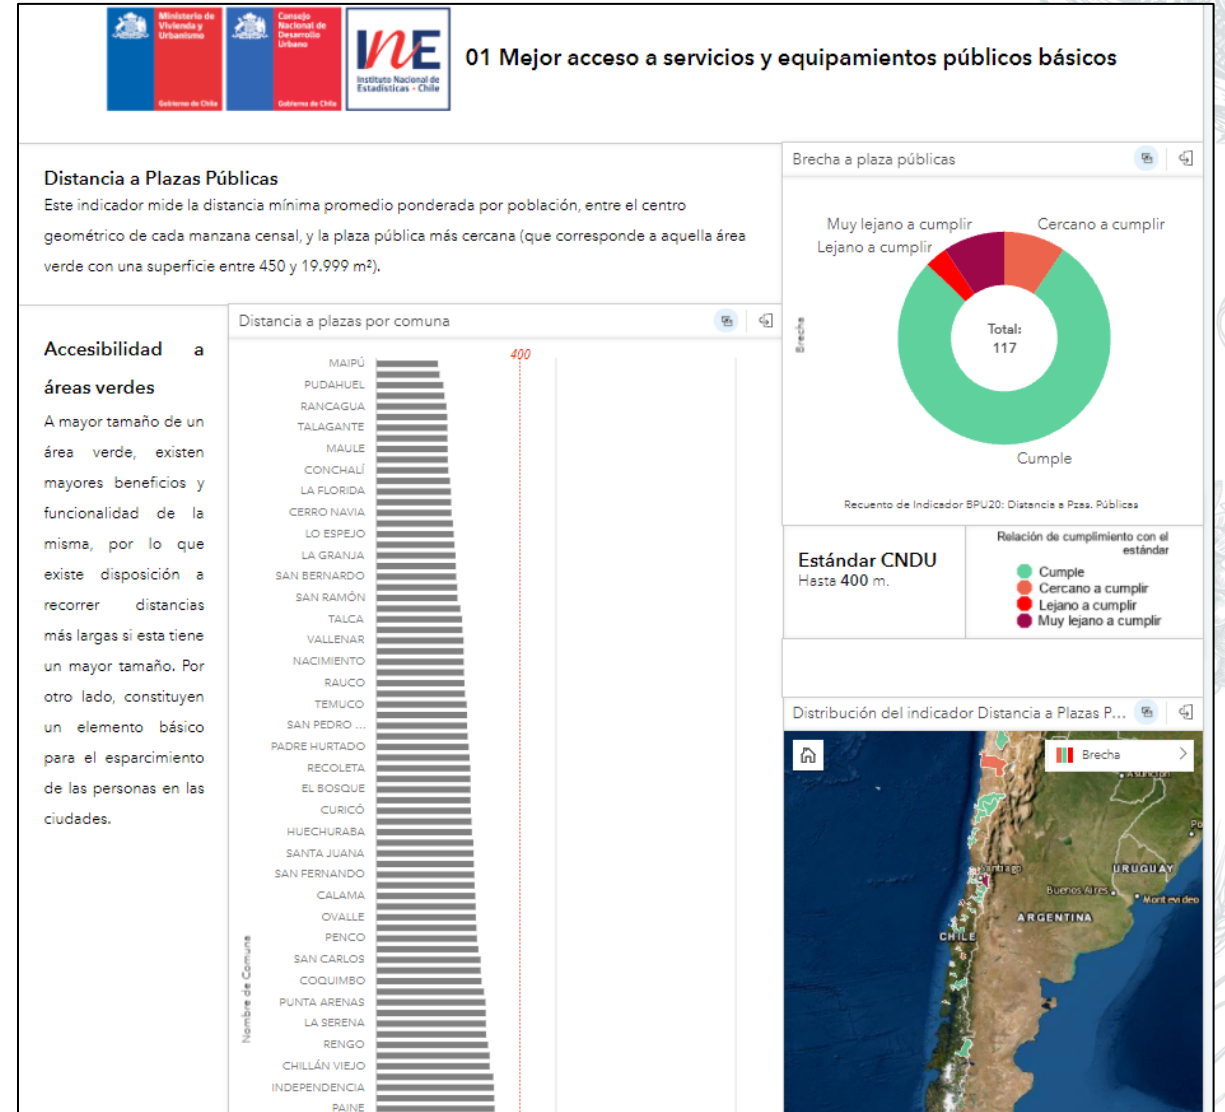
Ministerio de Vivienda y Urbanismo
Gobierno de Chile

Consejo Nacional de Desarrollo Urbano
Gobierno de Chile

INE
Instituto Nacional de Estadísticas · Chile

01 Mejor acceso a servicios y equipamientos públicos básicos

Distancia a Plazas Públicas
Este indicador mide la distancia mínima promedio ponderada por población, entre el centro geométrico de cada manzana censal, y la plaza pública más cercana (que corresponde a aquella área verde con una superficie entre 450 y 19.999 m²).

Accesibilidad a áreas verdes
A mayor tamaño de un área verde, existen mayores beneficios y funcionalidad de la misma, por lo que existe disposición a recorrer distancias más largas si esta tiene un mayor tamaño. Por otro lado, constituyen un elemento básico para el esparcimiento de las personas en las ciudades.

Distancia a plazas por comuna

400

MAIPÚ
PUDAHUEL
RANCAGUA
TALAGANTE
MAULE
CONCHALÍ
LA FLORIDA
CERRO NAVIA
LO ESPEJO
LA GRANJA
SAN BERNARDO
SAN RAMÓN
TALCA
VALLENAR
NACIMIENTO
RAUCO
TEMUCO
SAN PEDRO ...
PADRE HURTADO
RECOLETA
EL BOSQUE
CURICÓ
HUECHURABA
SANTA JUANA
SAN FERNANDO
CALAMA
OVALLE
PENCO
SAN CARLOS
COQUIMBO
PUNTA ARENAS
LA SERENA
RENGO
CHILLÁN VIEJO
INDEPENDENCIA
PAINE

Nombre de Comuna

Brecha a plaza públicas

Muy lejano a cumplir
Lejano a cumplir
Cercano a cumplir
Total:
117
Cumple
Brecha

Recuento de Indicador BPU20: Distancia a Pzas. Públicas

Estándar CNDU
Hasta 400 m.

Relación de cumplimiento con el estándar
Cumple
Cercano a cumplir
Lejano a cumplir
Muy lejano a cumplir

Distribución del indicador Distancia a Plazas P...

Brecha

Asunción
Santiago
URUGUAY
Buenos Aires
Montevideo
ARGENTINA
CHILE